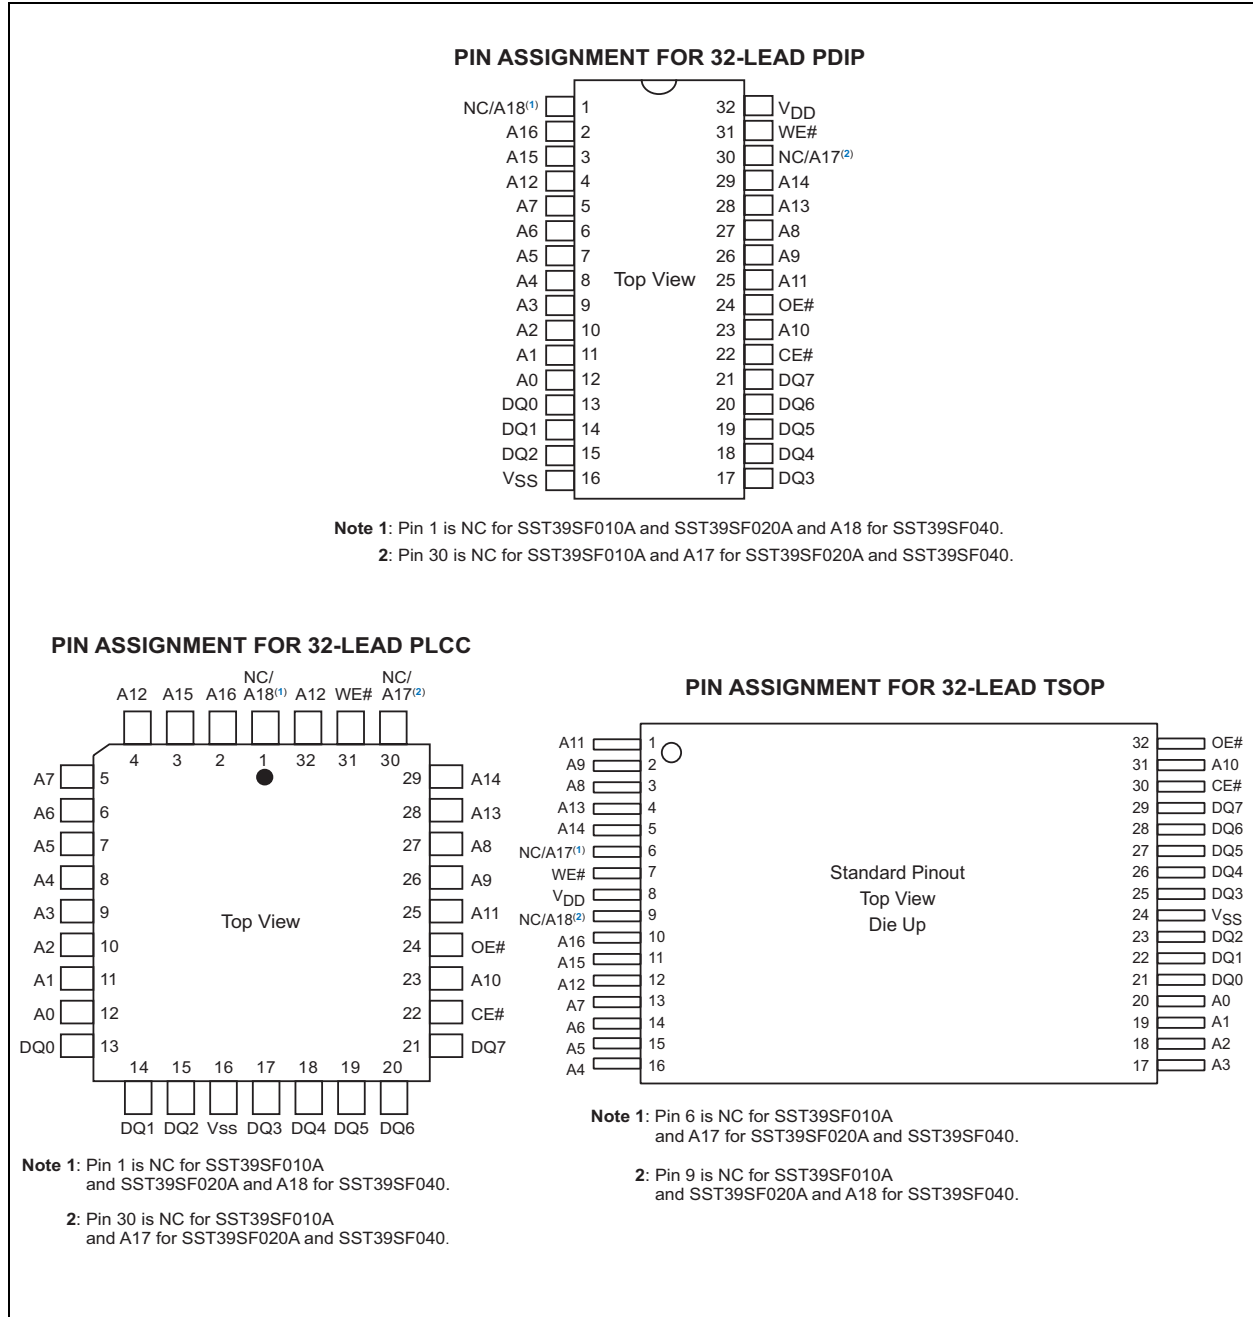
PIN ASSIGNMENT FOR 32-LEAD PDIP

NC/A18$^{(1)}$ 1
A16 2
A15 3
A12 4
A7 5
A6 6
A5 7
A4 8
A3 9
A2 10
A1 11
A0 12
DQ0 13
DQ1 14
DQ2 15
$V_{SS}$ 16

Top View

32 $V_{DD}$
31 WE#
30 NC/A17$^{(2)}$
29 A14
28 A13
27 A8
26 A9
25 A11
24 OE#
23 A10
22 CE#
21 DQ7
20 DQ6
19 DQ5
18 DQ4
17 DQ3

Note 1: Pin 1 is NC for SST39SF010A and SST39SF020A and A18 for SST39SF040.
2: Pin 30 is NC for SST39SF010A and A17 for SST39SF020A and SST39SF040.

PIN ASSIGNMENT FOR 32-LEAD PLCC

A12 A15 A16 NC/A18$^{(1)}$ A12 WE# NC/A17$^{(2)}$
4 3 2 1 32 31 30

A7 5
A6 6
A5 7
A4 8
A3 9
A2 10
A1 11
A0 12
DQ0 13

Top View

29 A14
28 A13
27 A8
26 A9
25 A11
24 OE#
23 A10
22 CE#
21 DQ7

14 15 16 17 18 19 20
DQ1 DQ2 Vss DQ3 DQ4 DQ5 DQ6

Note 1: Pin 1 is NC for SST39SF010A and SST39SF020A and A18 for SST39SF040.
2: Pin 30 is NC for SST39SF010A and A17 for SST39SF020A and SST39SF040.

PIN ASSIGNMENT FOR 32-LEAD TSOP

A11 1
A9 2
A8 3
A13 4
A14 5
NC/A17$^{(1)}$ 6
WE# 7
$V_{DD}$ 8
NC/A18$^{(2)}$ 9
A16 10
A15 11
A12 12
A7 13
A6 14
A5 15
A4 16

Standard Pinout
Top View
Die Up

32 OE#
31 A10
30 CE#
29 DQ7
28 DQ6
27 DQ5
26 DQ4
25 DQ3
24 $V_{SS}$
23 DQ2
22 DQ1
21 DQ0
20 A0
19 A1
18 A2
17 A3

Note 1: Pin 6 is NC for SST39SF010A and A17 for SST39SF020A and SST39SF040.
2: Pin 9 is NC for SST39SF010A and SST39SF020A and A18 for SST39SF040.